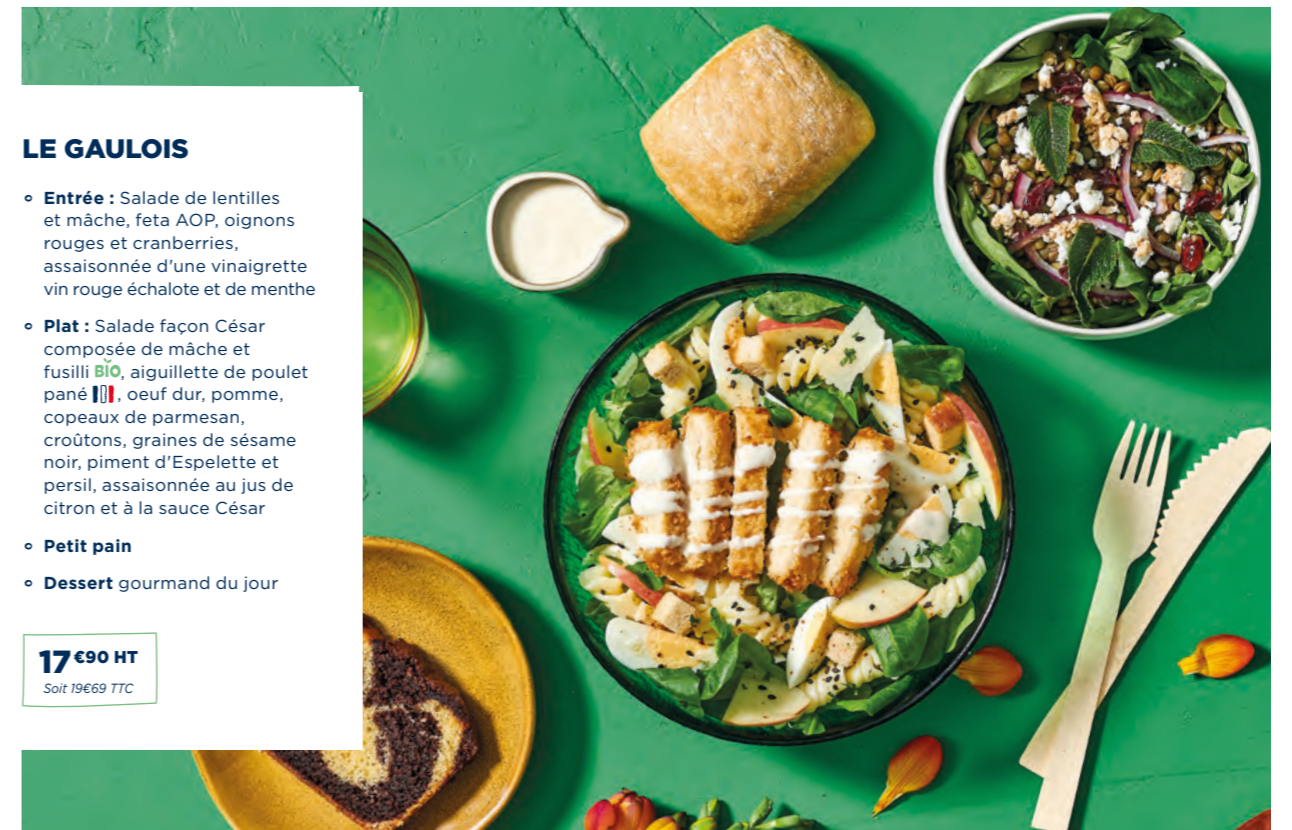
LE GAULOIS

- **Entrée :** Salade de lentilles et mâche, feta AOP, oignons rouges et cranberries, assaisonnée d'une vinaigrette vin rouge échalote et de menthe
- **Plat :** Salade façon César composée de mâche et fusilli BIO, aiguillette de poulet pané, oeuf dur, pomme, copeaux de parmesan, croûtons, graines de sésame noir, piment d'Espelette et persil, assaisonnée au jus de citron et à la sauce César
- **Petit pain**
- **Dessert** gourmand du jour

17€90 HT
Soit 19€69 TTC